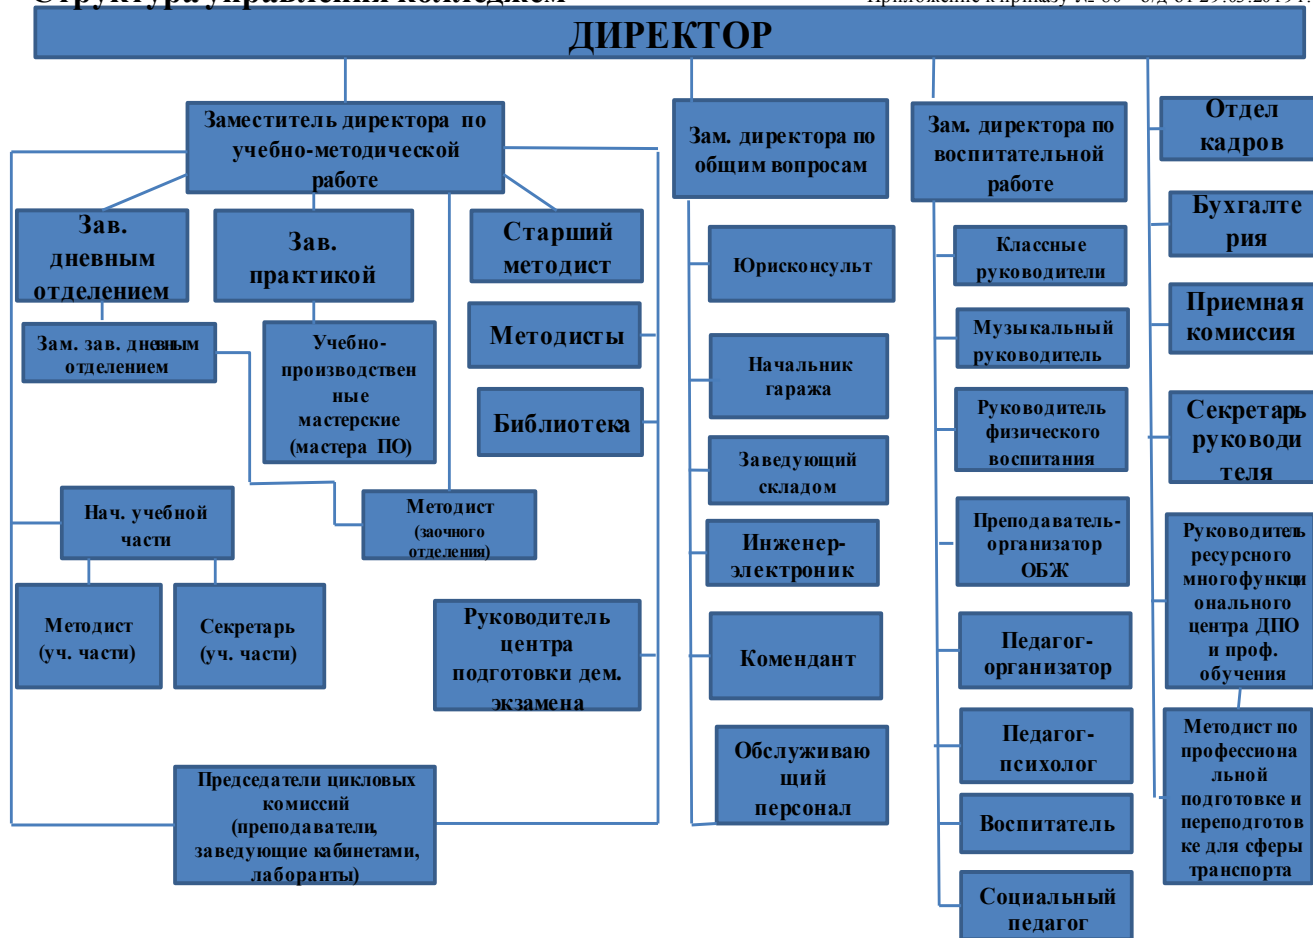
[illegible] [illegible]

ДИРЕКТОР

Заместитель директора по учебно-методической работе

Зав. дневным отделением

Зав. практикой

Старший методист

Зам. зав. дневным отделением

Учебно-производственные мастерские (мастера ПО)

Методисты

Библиотека

Нач. учебной части

Методист (заочного отделения)

Методист (уч. части)

Секретарь (уч. части)

Руководитель центра подготовки дем. экзамена

Председатели цикловых комиссий (преподаватели, заведующие кабинетами, лаборанты)

Зам. директора по общим вопросам

Юрисконсульт

Начальник гаража

Заведующий складом

Инженер-электроник

Комендант

Обслуживающий персонал

Зам. директора по воспитательной работе

Классные руководители

Музыкальный руководитель

Руководитель физического воспитания

Преподаватель-организатор ОБЖ

Педагог-организатор

Педагог-психолог

Воспитатель

Социальный педагог

Отдел кадров

Бухгалтерия

Приемная комиссия

Секретарь руководителя

Руководитель ресурсного многофункционального центра ДПО и проф. обучения

Методист по профессиональной подготовке и переподготовке для сферы транспорта